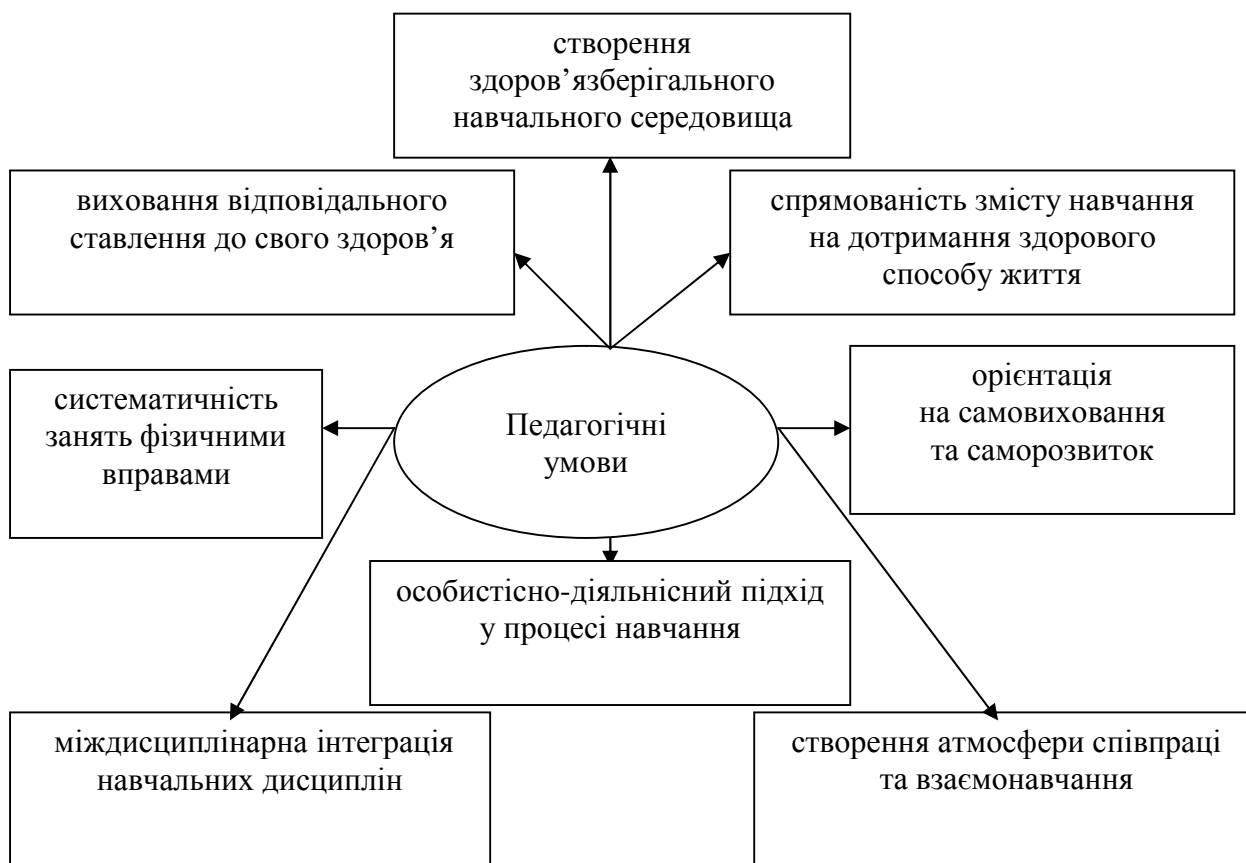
створення здоров'язберігального навчального середовища

виховання відповідального ставлення до свого здоров'я

спрямованість змісту навчання на дотримання здорового способу життя

систематичність занять фізичними вправами

Педагогічні умови

орієнтація на самовиховання та саморозвиток

особистісно-діяльнісний підхід у процесі навчання

міждисциплінарна інтеграція навчальних дисциплін

створення атмосфери співпраці та взаємонавчання